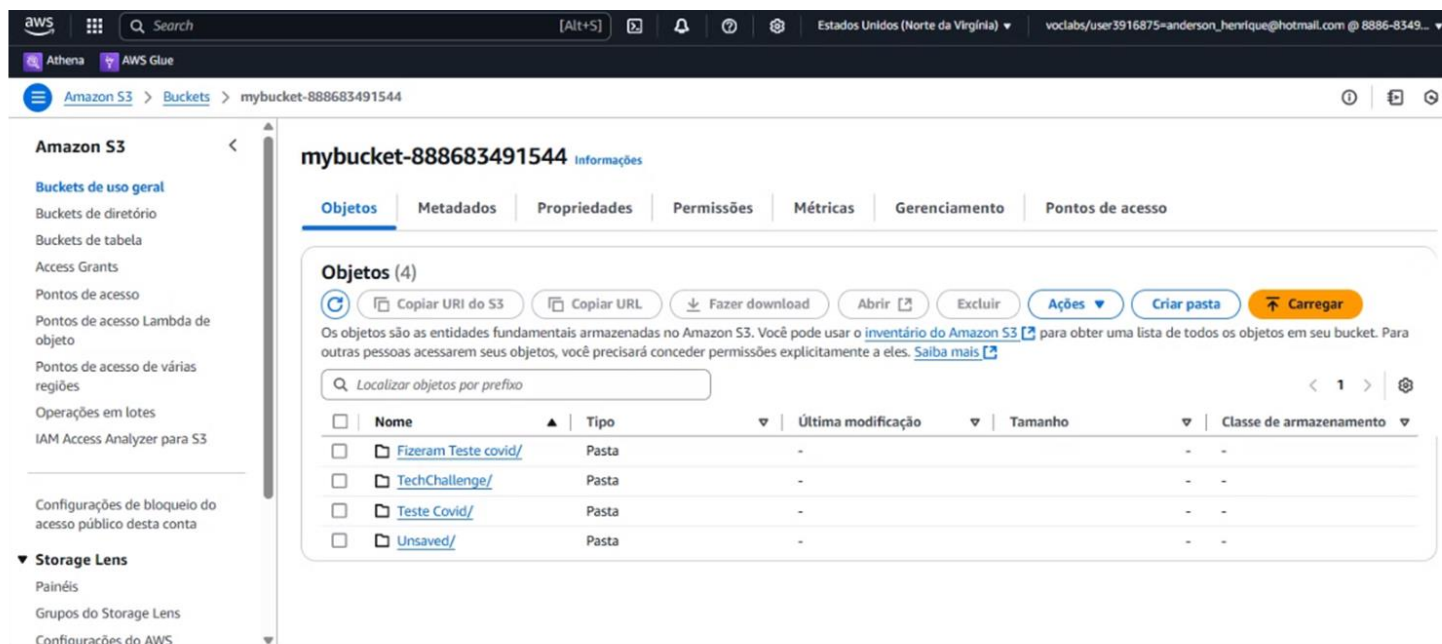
aws Search [Alt+S] Estados Unidos (Norte da Virgínia) ▾ voclabs/user3916875=anderson_henrique@hotmail.com @ 8886-8349... ▾

Athena AWS Glue

Amazon S3 > Buckets > mybucket-888683491544

Amazon S3

Buckets de uso geral
Buckets de diretório
Buckets de tabela
Access Grants
Pontos de acesso
Pontos de acesso Lambda de objeto
Pontos de acesso de várias regiões
Operações em lotes
IAM Access Analyzer para S3

Configurações de bloqueio do acesso público desta conta

▼ Storage Lens
Painéis
Grupos do Storage Lens
Configurações do AWS

mybucket-888683491544 Informações

Objetos | Metadados | Propriedades | Permissões | Métricas | Gerenciamento | Pontos de acesso

Objetos (4)

Copiar URI do S3 | Copiar URL | Fazer download | Abrir | Excluir | Ações ▼ | Criar pasta | Carregar

Os objetos são as entidades fundamentais armazenadas no Amazon S3. Você pode usar o inventário do Amazon S3 para obter uma lista de todos os objetos em seu bucket. Para outras pessoas acessarem seus objetos, você precisará conceder permissões explicitamente a eles. Saiba mais

Localizar objetos por prefixo

< 1 >

| Nome | Tipo | Última modificação | Tamanho | Classe de armazenamento |
|---|---|---|---|---|
| Fizeram Teste covid/ | Pasta | - | - | - |
| TechChallenge/ | Pasta | - | - | - |
| Teste Covid/ | Pasta | - | - | - |
| Unsaved/ | Pasta | - | - | - |